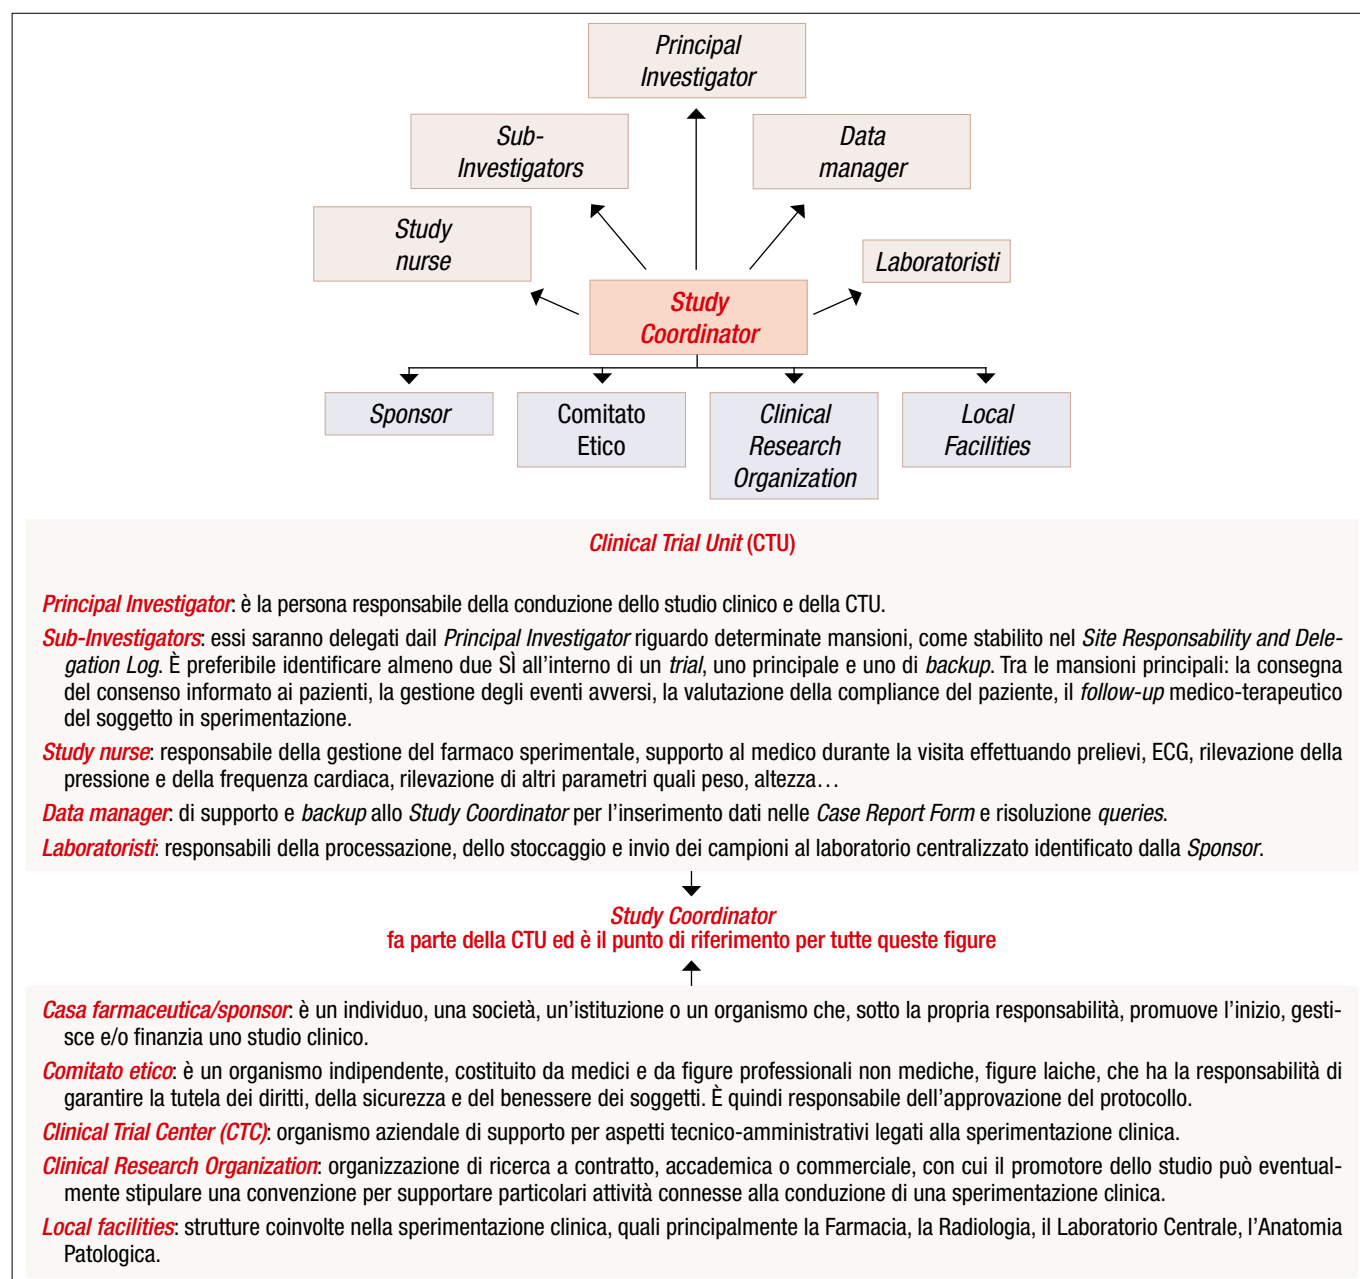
Principal Investigator

Sub-Investigators

Data manager

Study nurse

Laboratoristi

Study Coordinator

Sponsor

Comitato Etico

Clinical Research Organization

Local Facilities

Clinical Trial Unit (CTU)

Principal Investigator: è la persona responsabile della conduzione dello studio clinico e della CTU.

Sub-Investigators: essi saranno delegati dail Principal Investigator riguardo determinate mansioni, come stabilito nel Site Responsability and Delegation Log. È preferibile identificare almeno due SÌ all'interno di un trial, uno principale e uno di backup. Tra le mansioni principali: la consegna del consenso informato ai pazienti, la gestione degli eventi avversi, la valutazione della compliance del paziente, il follow-up medico-terapeutico del soggetto in sperimentazione.

Study nurse: responsabile della gestione del farmaco sperimentale, supporto al medico durante la visita effettuando prelievi, ECG, rilevazione della pressione e della frequenza cardiaca, rilevazione di altri parametri quali peso, altezza…

Data manager: di supporto e backup allo Study Coordinator per l'inserimento dati nelle Case Report Form e risoluzione queries.

Laboratoristi: responsabili della processazione, dello stoccaggio e invio dei campioni al laboratorio centralizzato identificato dalla Sponsor.

Study Coordinator
fa parte della CTU ed è il punto di riferimento per tutte queste figure

Casa farmaceutica/sponsor: è un individuo, una società, un'istituzione o un organismo che, sotto la propria responsabilità, promuove l'inizio, gestisce e/o finanzia uno studio clinico.

Comitato etico: è un organismo indipendente, costituito da medici e da figure professionali non mediche, figure laiche, che ha la responsabilità di garantire la tutela dei diritti, della sicurezza e del benessere dei soggetti. È quindi responsabile dell'approvazione del protocollo.

Clinical Trial Center (CTC): organismo aziendale di supporto per aspetti tecnico-amministrativi legati alla sperimentazione clinica.

Clinical Research Organization: organizzazione di ricerca a contratto, accademica o commerciale, con cui il promotore dello studio può eventualmente stipulare una convenzione per supportare particolari attività connesse alla conduzione di una sperimentazione clinica.

Local facilities: strutture coinvolte nella sperimentazione clinica, quali principalmente la Farmacia, la Radiologia, il Laboratorio Centrale, l'Anatomia Patologica.